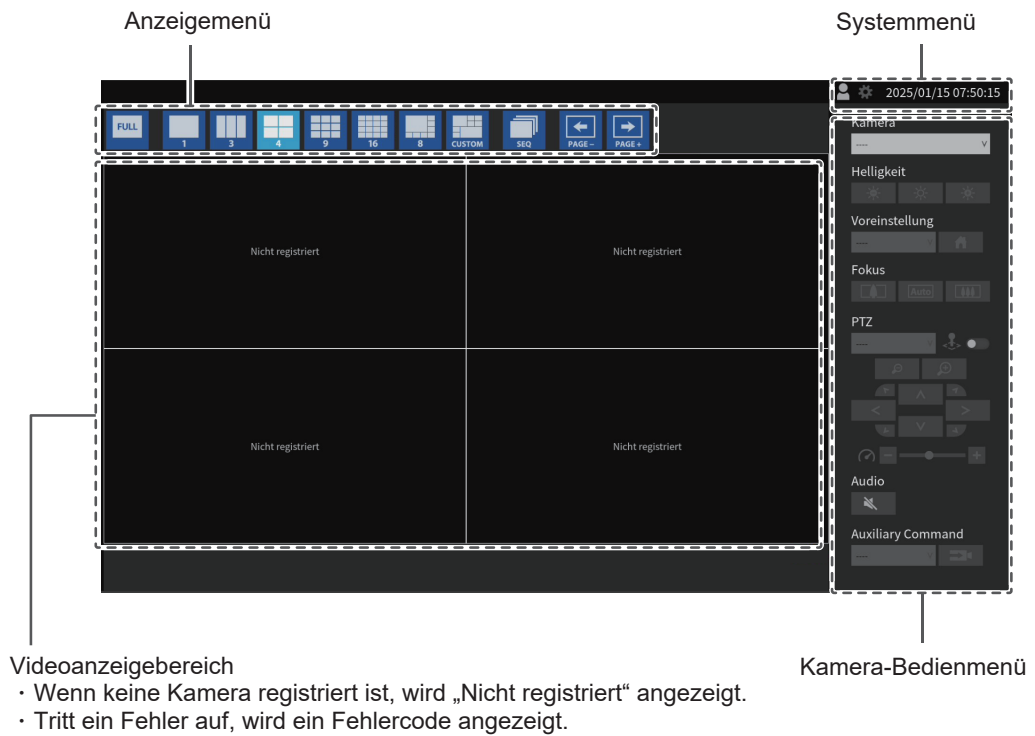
Anzeigemenü

Systemmenü

2025/01/15 07:50:15

FULL 1 3 4 9 16 8 CUSTOM SEQ PAGE – PAGE +

Kamera

----

Helligkeit

Voreinstellung

---

Fokus

Auto

PTZ

---

Audio

Auxiliary Command

---

Nicht registriert

Nicht registriert

Nicht registriert

Nicht registriert

Videoanzeigebereich

・Wenn keine Kamera registriert ist, wird „Nicht registriert“ angezeigt.

・Tritt ein Fehler auf, wird ein Fehlercode angezeigt.

Kamera-Bedienmenü